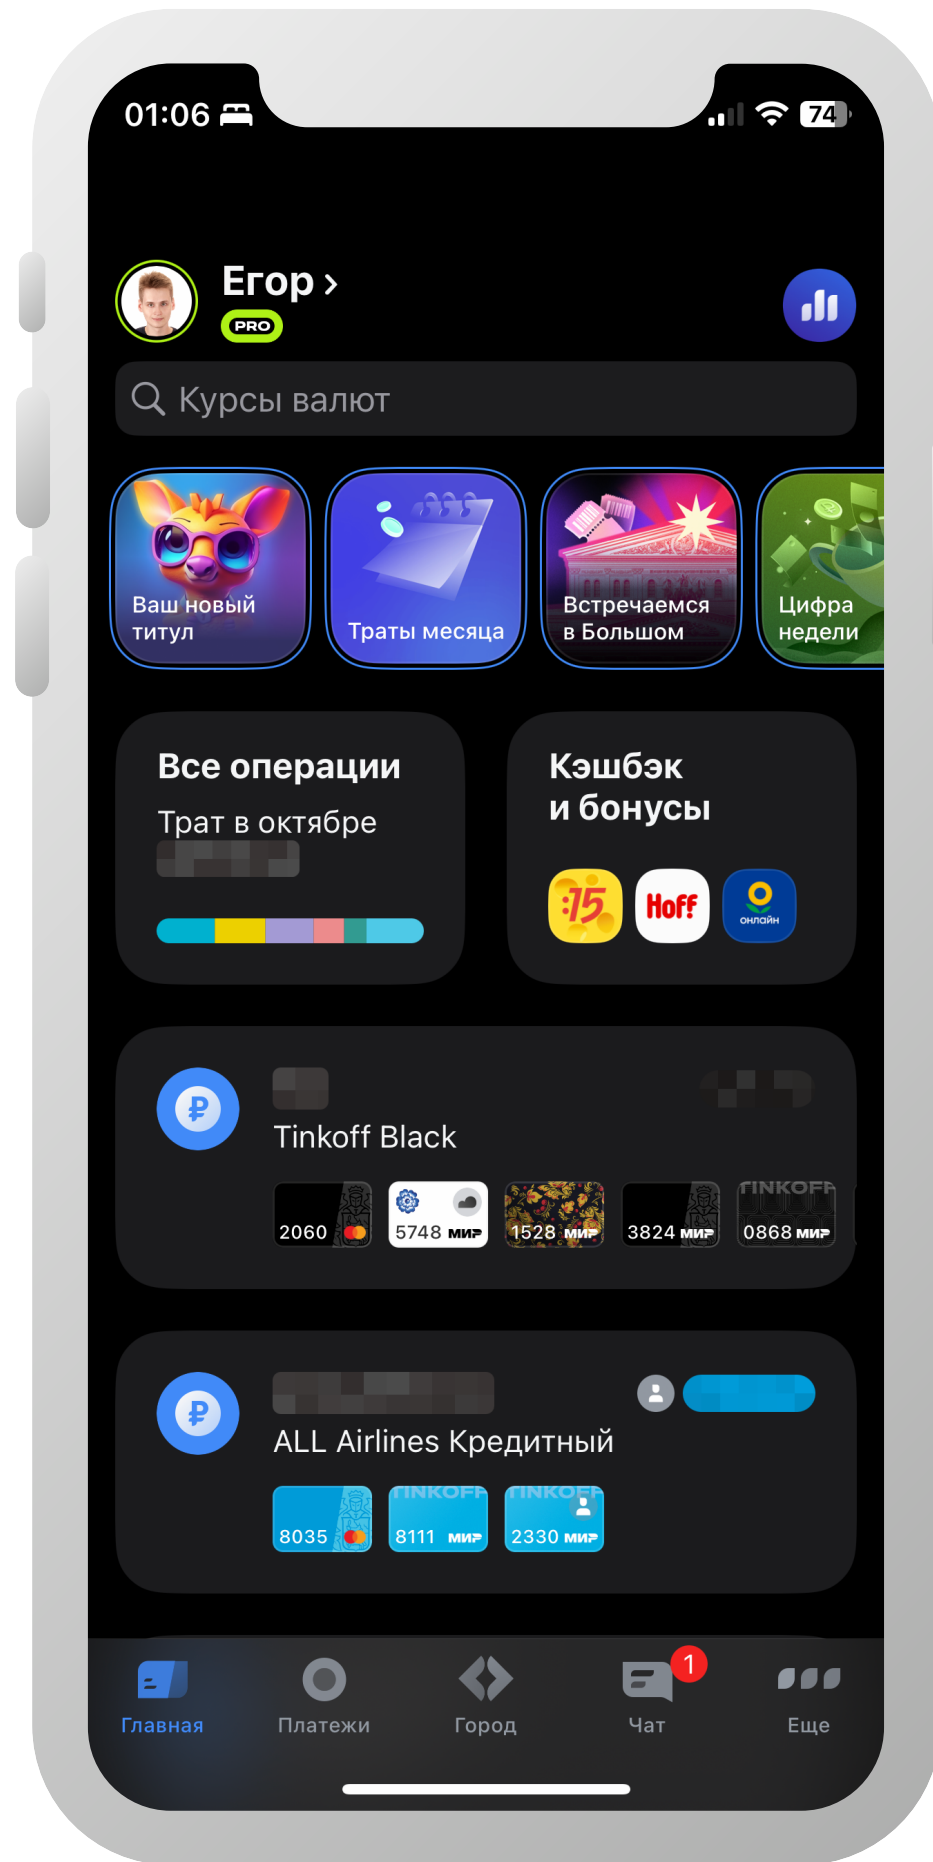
01:06

74

Егор >

PRO

Курсы валют

Ваш новый титул

Траты месяца

Встречаемся в Большом

Цифра недели

Все операции

Трат в октябре

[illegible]

Кэшбэк и бонусы

15

Hoff

онлайн

₽

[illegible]

Tinkoff Black

2060

5748 МИР

1528 МИР

3824 МИР

TINKOFF

0868 МИР

₽

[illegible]

ALL Airlines Кредитный

8035

TINKOFF

8111 МИР

TINKOFF

2330 МИР

Главная

Платежи

Город

1

Чат

Еще